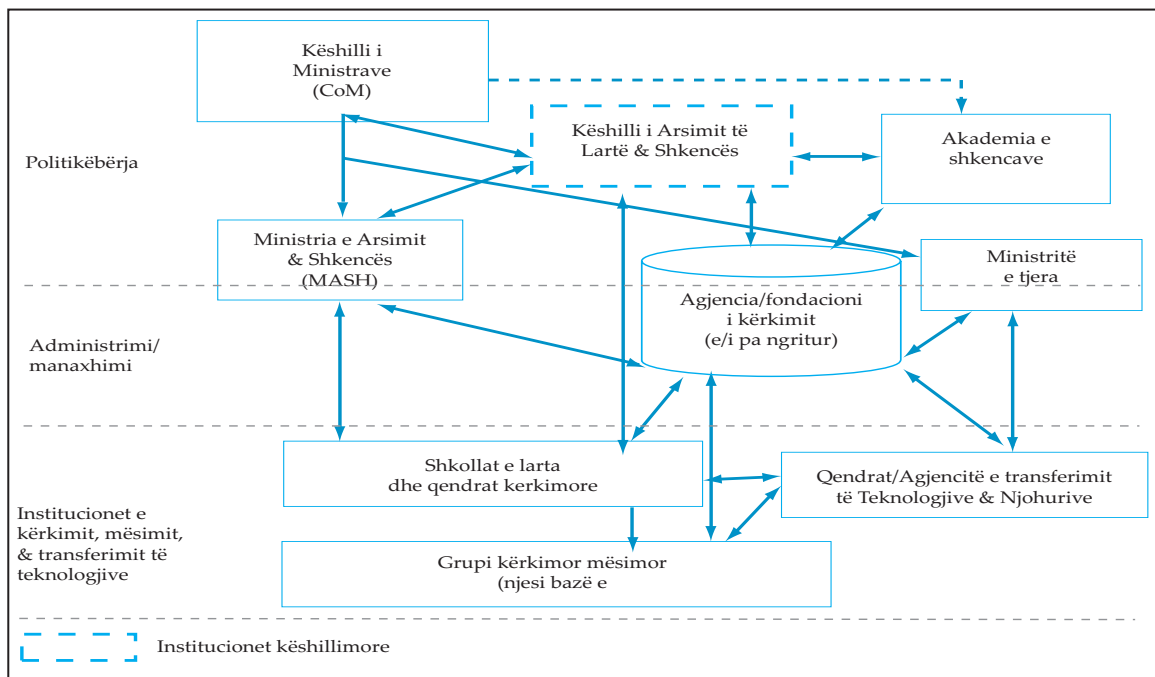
Këshilli i Ministrave (CoM)

Këshilli i Arsimit të Lartë & Shkencës

Akademia e shkencave

Politikëbërja

Ministria e Arsimit & Shkencës (MASH)

Ministritë e tjera

Agjencia/fondacioni i kërkimit (e/i pa ngritur)

Administrimi/ manaxhimi

Shkollat e larta dhe qendrat kerkimore

Qendrat/Agjencitë e transferimit të Teknologjive & Njohurive

Institucionet e kërkimit, mësimit, & transferimit të teknologjive

Grupi kërkimor mësimor (njesi bazë e

Institucionet këshillimore